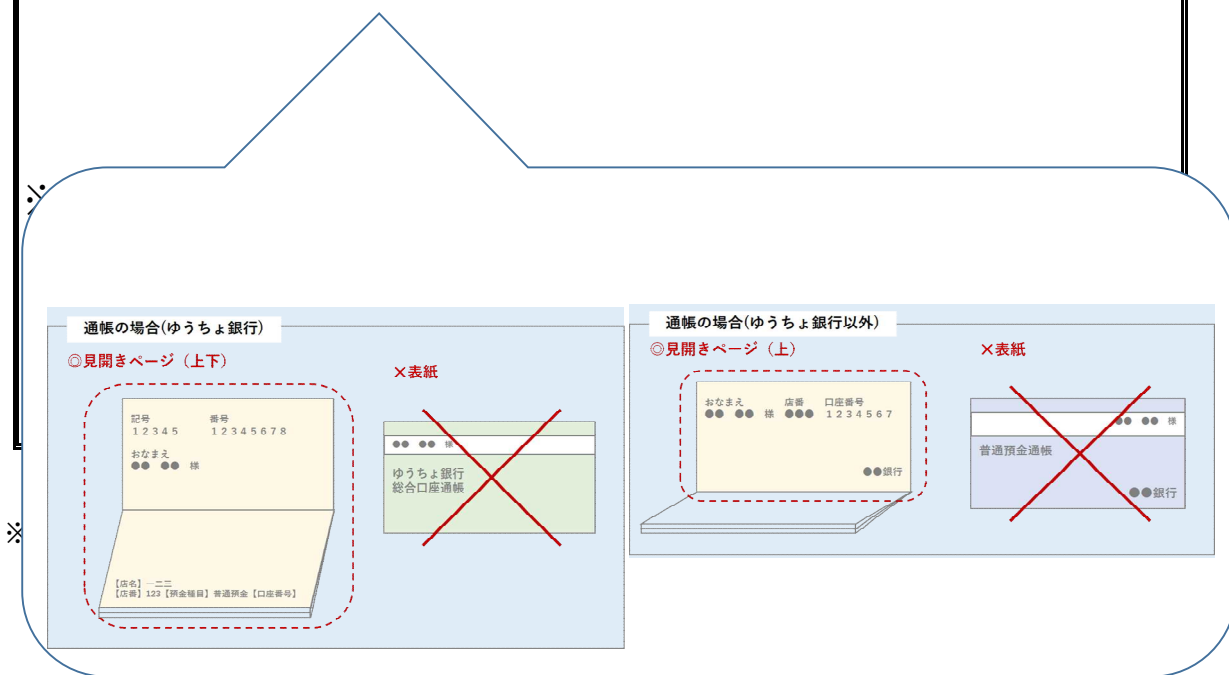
※

※

通帳の場合(ゆうちょ銀行)

◎見開きページ（上下）

記号 12345

番号 12345678

おなまえ
●● ●● 様

【店名】一二三
【店番】123【預金種目】普通預金【口座番号】

×表紙

●● ●● 様

ゆうちょ銀行
総合口座通帳

通帳の場合(ゆうちょ銀行以外)

◎見開きページ（上）

おなまえ
●● ●● 様

店番 ●●●

口座番号 1234567

●●銀行

×表紙

●● ●● 様

普通預金通帳

●●銀行